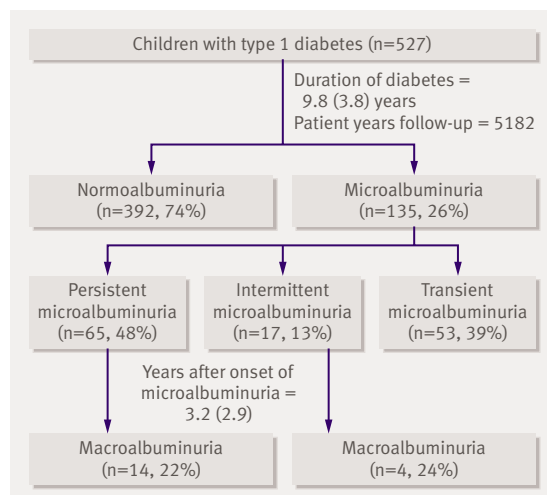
Children with type 1 diabetes (n=527)

Duration of diabetes = 9.8 (3.8) years
Patient years follow-up = 5182

Normoalbuminuria (n=392, 74%)

Microalbuminuria (n=135, 26%)

Persistent microalbuminuria (n=65, 48%)

Intermittent microalbuminuria (n=17, 13%)

Transient microalbuminuria (n=53, 39%)

Years after onset of microalbuminuria = 3.2 (2.9)

Macroalbuminuria (n=14, 22%)

Macroalbuminuria (n=4, 24%)